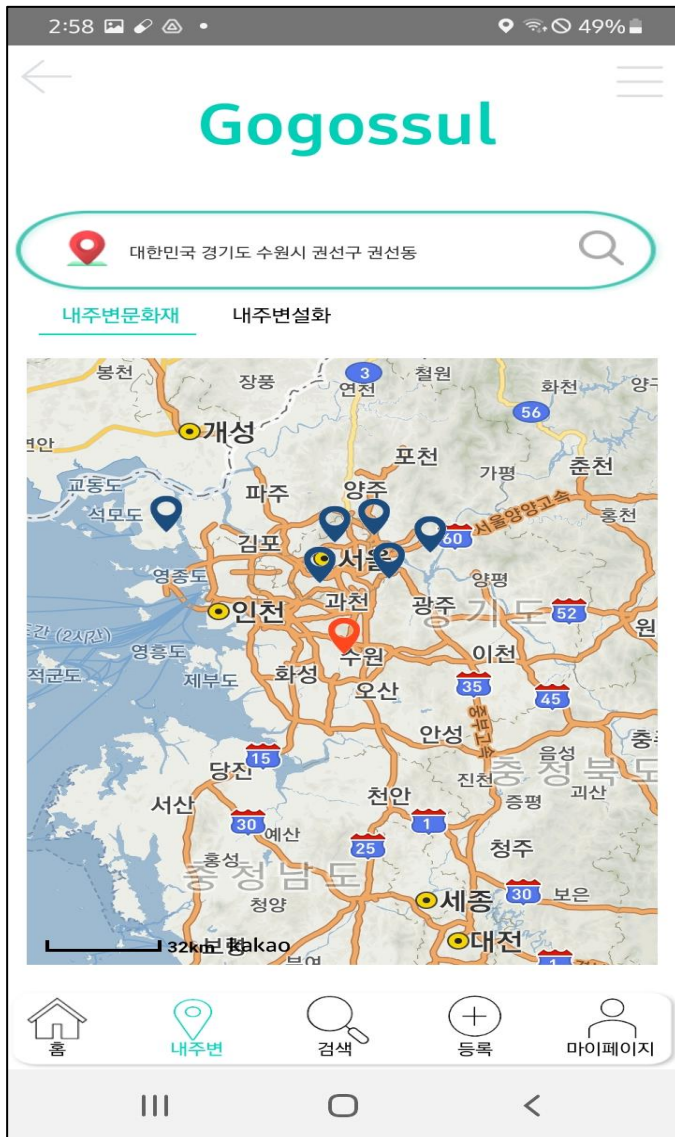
2:58 49%

Gogossul

대한민국 경기도 수원시 권선구 권선동

내주변문화재 내주변설화

봉천 장풍 3 연천 철원 화천 양구 56 개성 연안 포천 가평 춘천 교동도 파주 양주 석모도 서울양양고속 홍천 김포 60 서울 영종도 양평 인천 과천 광주 경기도 52 원 영흥도 수원 이천 적군도 제부도 화성 오산 35 45 안성 중 15 음성 당진 진천 충청북도 괴산 서산 천안 증평 30 예산 1 25 청주 홍성 충청남도 청양 세종 30 보은 32km 보령 kakao 대전 1

홈 내주변 검색 등록 마이페이지